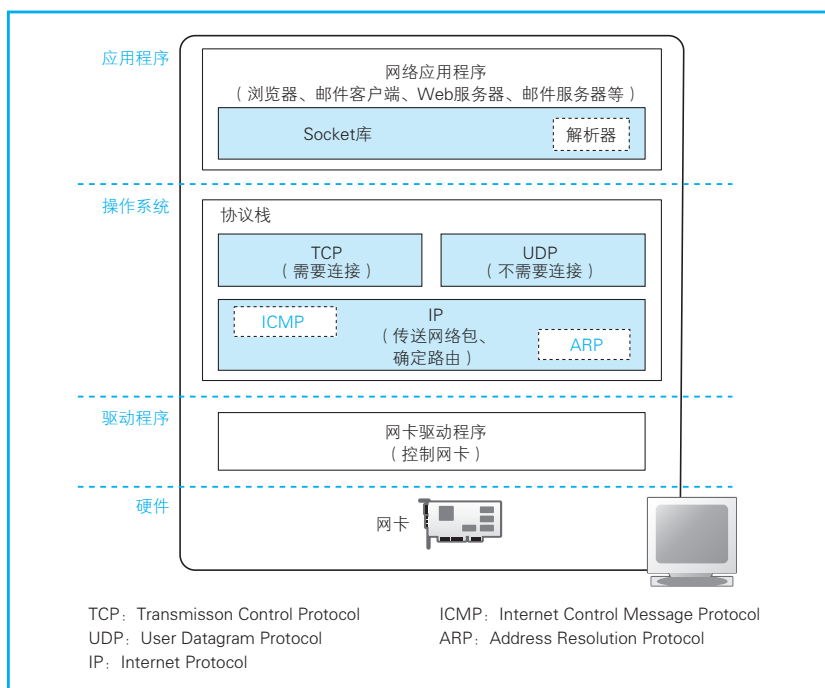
应用程序

网络应用程序
（浏览器、邮件客户端、Web服务器、邮件服务器等）

Socket库

解析器

操作系统

协议栈

TCP
（需要连接）

UDP
（不需要连接）

ICMP

IP
（传送网络包、确定路由）

ARP

驱动程序

网卡驱动程序
（控制网卡）

硬件

网卡

TCP：Transmisson Control Protocol
UDP：User Datagram Protocol
IP：Internet Protocol

ICMP：Internet Control Message Protocol
ARP：Address Resolution Protocol